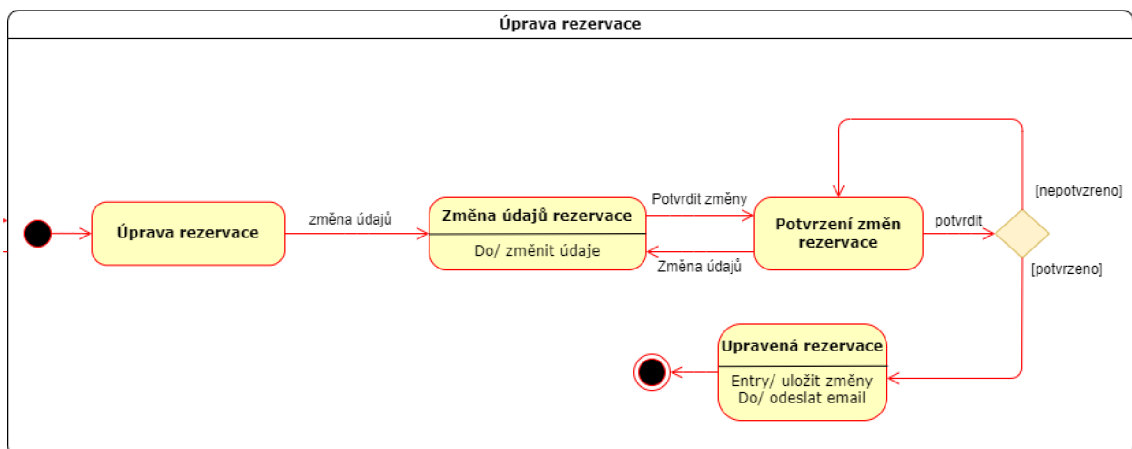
Úprava rezervace

Úprava rezervace

změna údajů

Změna údajů rezervace

Do/ změnit údaje

Potvrdit změny

Změna údajů

Potvrzení změn rezervace

potvrdit

[nepotvzreno]

[potvrzeno]

Upravená rezervace

Entry/ uložit změny
Do/ odeslat email